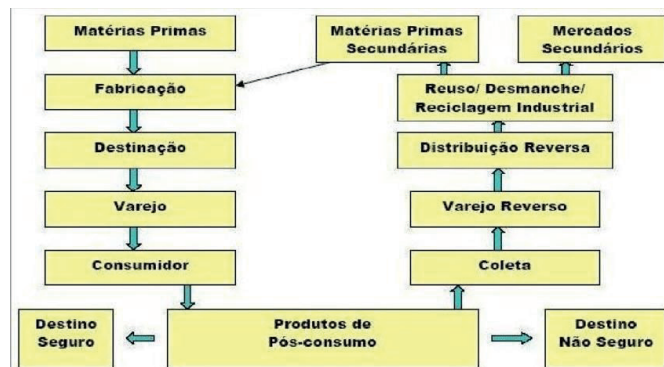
Matérias Primas

Fabricação

Destinação

Varejo

Consumidor

Matérias Primas Secundárias

Mercados Secundários

Reuso/ Desmanche/ Reciclagem Industrial

Distribuição Reversa

Varejo Reverso

Coleta

Destino Seguro

Produtos de Pós-consumo

Destino Não Seguro